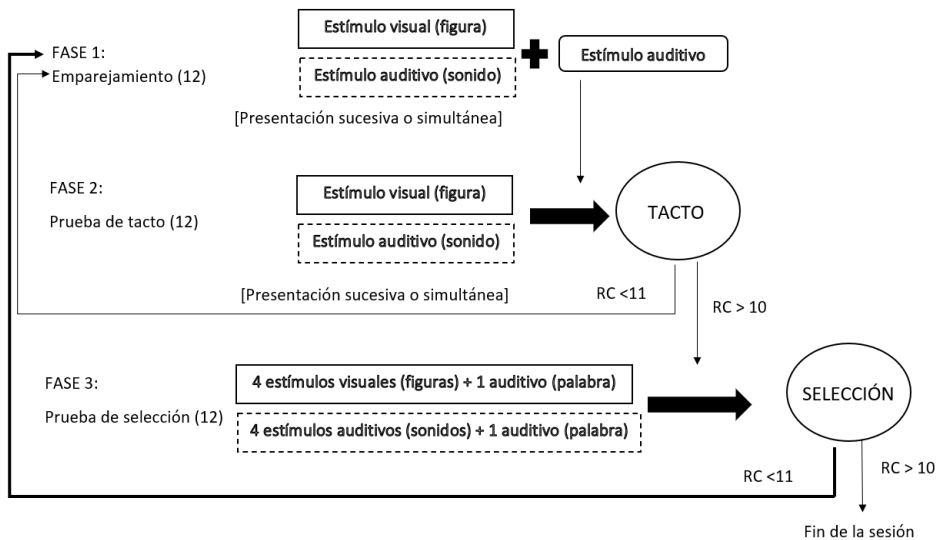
FASE 1:
Emparejamiento (12)

Estímulo visual (figura)

Estímulo auditivo (sonido)

Estímulo auditivo

[Presentación sucesiva o simultánea]

FASE 2:
Prueba de tacto (12)

Estímulo visual (figura)

Estímulo auditivo (sonido)

TACTO

[Presentación sucesiva o simultánea]

RC <11

RC > 10

FASE 3:
Prueba de selección (12)

4 estímulos visuales (figuras) + 1 auditivo (palabra)

4 estímulos auditivos (sonidos) + 1 auditivo (palabra)

SELECCIÓN

RC <11

RC > 10

Fin de la sesión